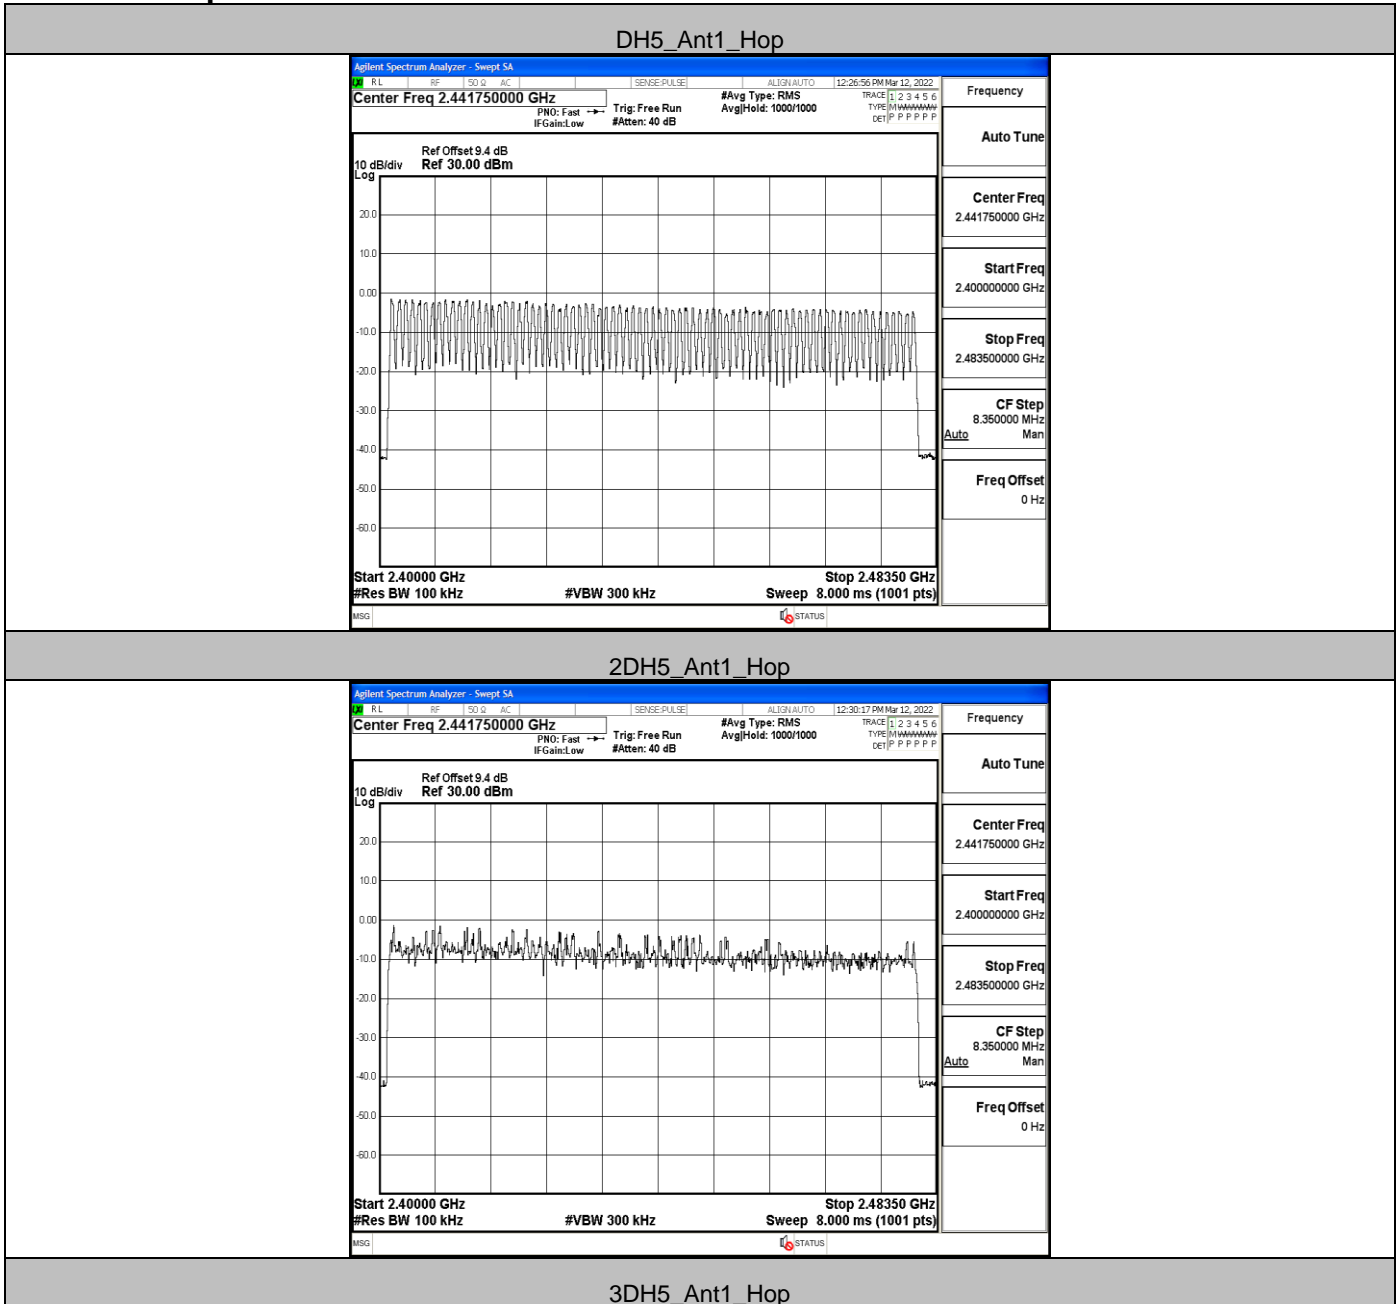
DH5_Ant1_Hop

Agilent Spectrum Analyzer - Swept SA
RL RF 50 Ω AC SENSE:PULSE ALIGN AUTO 12:26:56 PM Mar 12, 2022
Center Freq 2.441750000 GHz
PNO: Fast IFGain:Low
Trig: Free Run #Atten: 40 dB
#Avg Type: RMS Avg|Hold: 1000/1000
TRACE 1 2 3 4 5 6 TYPE M WWWWW DET P P P P P P
Frequency

Ref Offset 9.4 dB
10 dB/div Ref 30.00 dBm
Log
20.0
10.0
0.00
-10.0
-20.0
-30.0
-40.0
-50.0
-60.0

Start 2.40000 GHz
#Res BW 100 kHz
#VBW 300 kHz
Stop 2.48350 GHz
Sweep 8.000 ms (1001 pts)
MSG
STATUS

Auto Tune
Center Freq 2.441750000 GHz
Start Freq 2.400000000 GHz
Stop Freq 2.483500000 GHz
CF Step 8.350000 MHz Auto Man
Freq Offset 0 Hz

2DH5_Ant1_Hop

Agilent Spectrum Analyzer - Swept SA
RL RF 50 Ω AC SENSE:PULSE ALIGN AUTO 12:30:17 PM Mar 12, 2022
Center Freq 2.441750000 GHz
PNO: Fast IFGain:Low
Trig: Free Run #Atten: 40 dB
#Avg Type: RMS Avg|Hold: 1000/1000
TRACE 1 2 3 4 5 6 TYPE M WWWWW DET P P P P P P
Frequency

Ref Offset 9.4 dB
10 dB/div Ref 30.00 dBm
Log
20.0
10.0
0.00
-10.0
-20.0
-30.0
-40.0
-50.0
-60.0

Start 2.40000 GHz
#Res BW 100 kHz
#VBW 300 kHz
Stop 2.48350 GHz
Sweep 8.000 ms (1001 pts)
MSG
STATUS

Auto Tune
Center Freq 2.441750000 GHz
Start Freq 2.400000000 GHz
Stop Freq 2.483500000 GHz
CF Step 8.350000 MHz Auto Man
Freq Offset 0 Hz

3DH5_Ant1_Hop